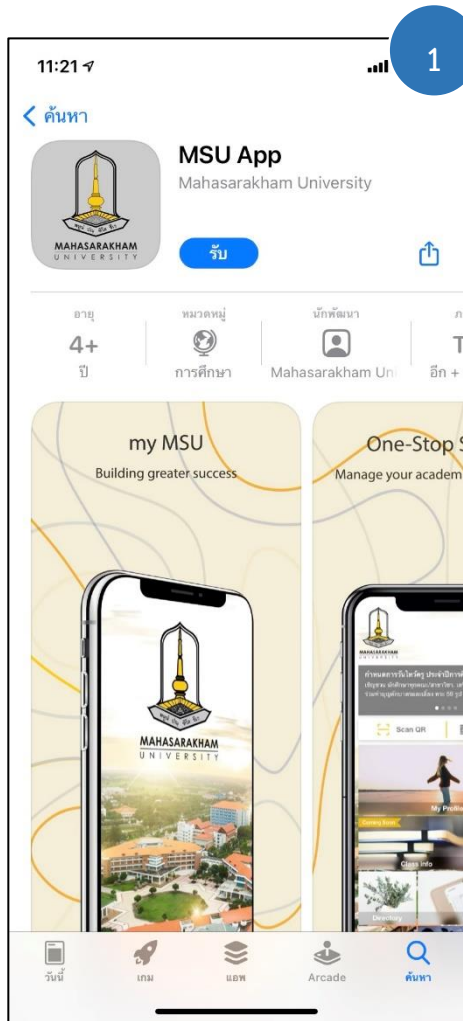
11:21

1

< ค้นหา

MAHASARAKHAM UNIVERSITY

MSU App

Mahasarakham University

รับ

อายุ
4+
ปี

หมวดหมู่
การศึกษา

นักพัฒนา
Mahasarakham Un

ภ
T
อีก +

my MSU
Building greater success

MAHASARAKHAM UNIVERSITY

One-Stop S
Manage your academ

Scan QR

My Profile

Coming Soon

Class Info

Directory

วันนี้

เกม

แอพ

Arcade

ค้นหา